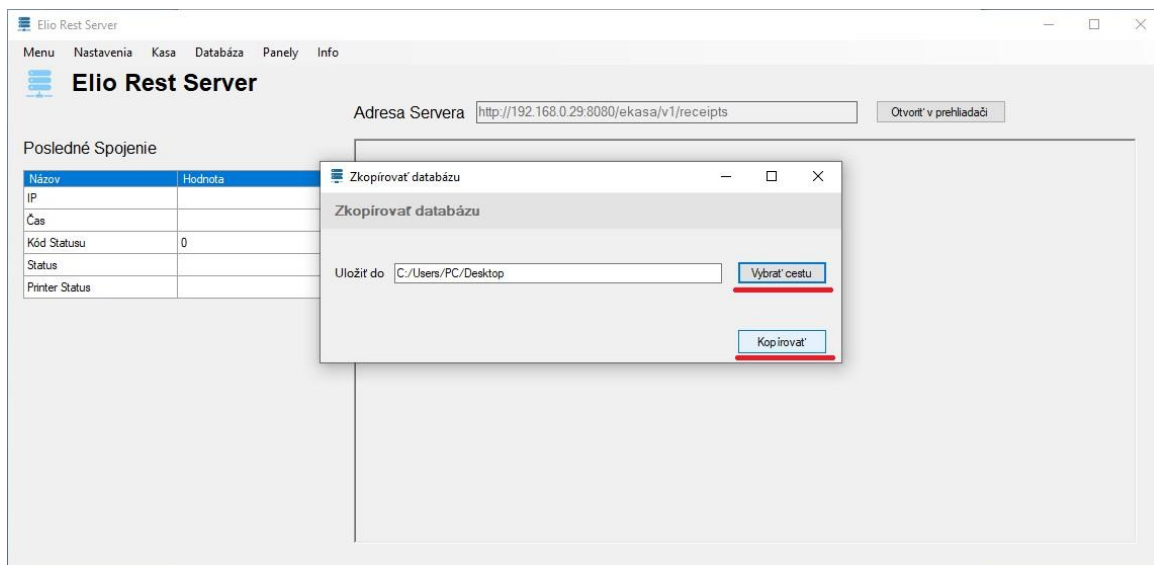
Elio Rest Server

Menu Nastavenia Kasa Databáza Panely Info

Elio Rest Server

Adresa Servera http://192.168.0.29:8080/ekasa/v1/receipts

Otvoriť v prehliadači

Posledné Spojenie

| Názov | Hodnota |
|---|---|
| IP | |
| Čas | |
| Kód Statusu | 0 |
| Status | |
| Printer Status | |

Zkopírovať databázu

Zkopírovať databázu

Uložiť do C:/Users/PC/Desktop

Vybrať cestu

Kopírovať